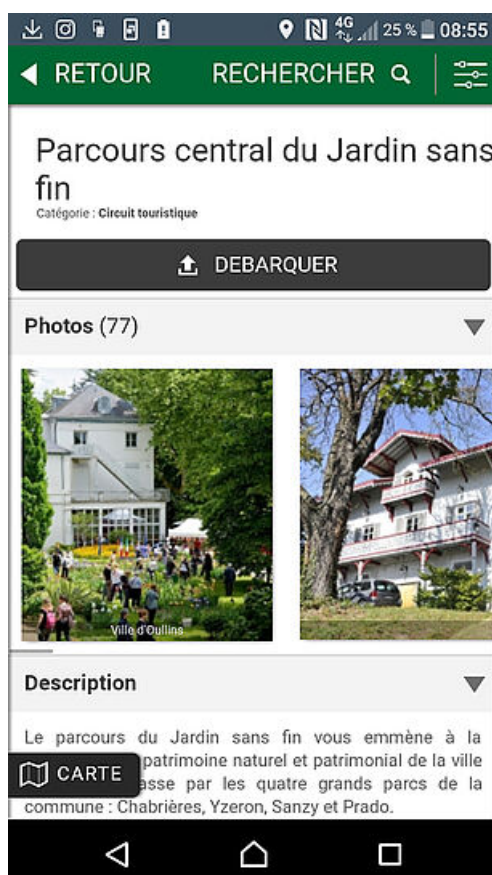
4G 25 % 08:55

RETOUR RECHERCHER

Parcours central du Jardin sans fin

Catégorie : Circuit touristique

DEBARQUER

Photos (77)

Ville d'Oullins

Description

Le parcours du Jardin sans fin vous emmène à la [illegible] patrimoine naturel et patrimonial de la ville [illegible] asse par les quatre grands parcs de la commune : Chabrières, Yzeron, Sanzy et Prado.

CARTE